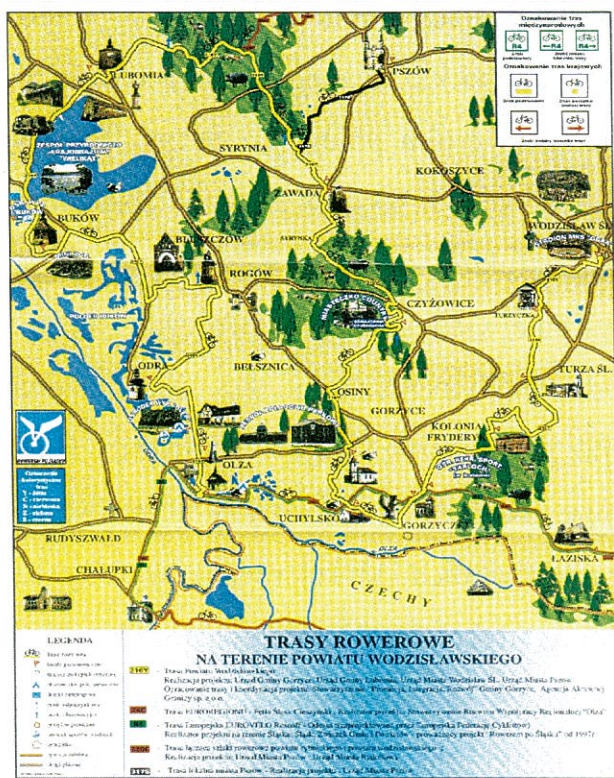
Oznakowanie tras międzynarodowych

R4

R4

R4

Oznakowanie tras krajowych

LUBOMIA

PSZÓW

SYRYNIA

KOKOSZYCE

ZAWADA

BUKÓW

WODZISŁAW ŚL.

BLUSZCZÓW

ROGÓW

CZYŻOWICE

TURZYCZKA

BEŁSZNICA

OSINY

TURZA ŚL.

ODRA

GORZYCE

KOLONIA FRYDERYK

OLZA

UCHYLSKO

GORZYCZKI

RUDYSZWAŁD

CHAŁUPKI

CZECHY

ŁAZISKA

LEGENDA

TRASY ROWEROWE
NA TERENIE POWIATU WODZISŁAWSKIEGO

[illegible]